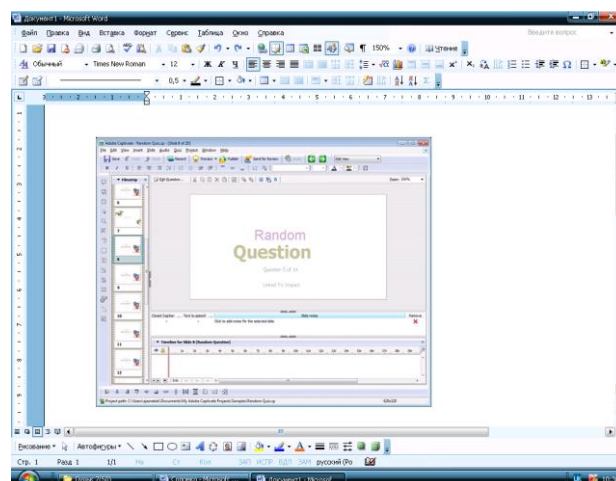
Документ1 - Microsoft Word
Файл Правка Вид Вставка Формат Сервис Таблица Окно Справка
Введите вопрос
150%
Чтение
Обычный
Times New Roman
12
0,5
Adobe Captivate - Random Quiz.cp - (Slide 8 of 25)
File Edit View Insert Audio Quiz Project Window Help
New
Record
Preview
Publish
Send for Review
Filmstrip
Edit Question
Zoom: 100%
Random
Question
Question 0 of 14
Linked To Import
Closed Caption
Text to speech
Slide notes
Remove
Click to add notes for the selected slide
Timeline for Slide 8 (Random Question)
Project path: C:\Users\Documents\My Adobe Captivate Projects\Samples\Random Quiz.cp
Рисование
Автофигуры
Стр. 1
Разд 1
1/1
На
Ст
Кол
ЗАП
ИСПР
ВДЛ
ЗАМ
русский (Ро
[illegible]
Документ1 - Microsoft